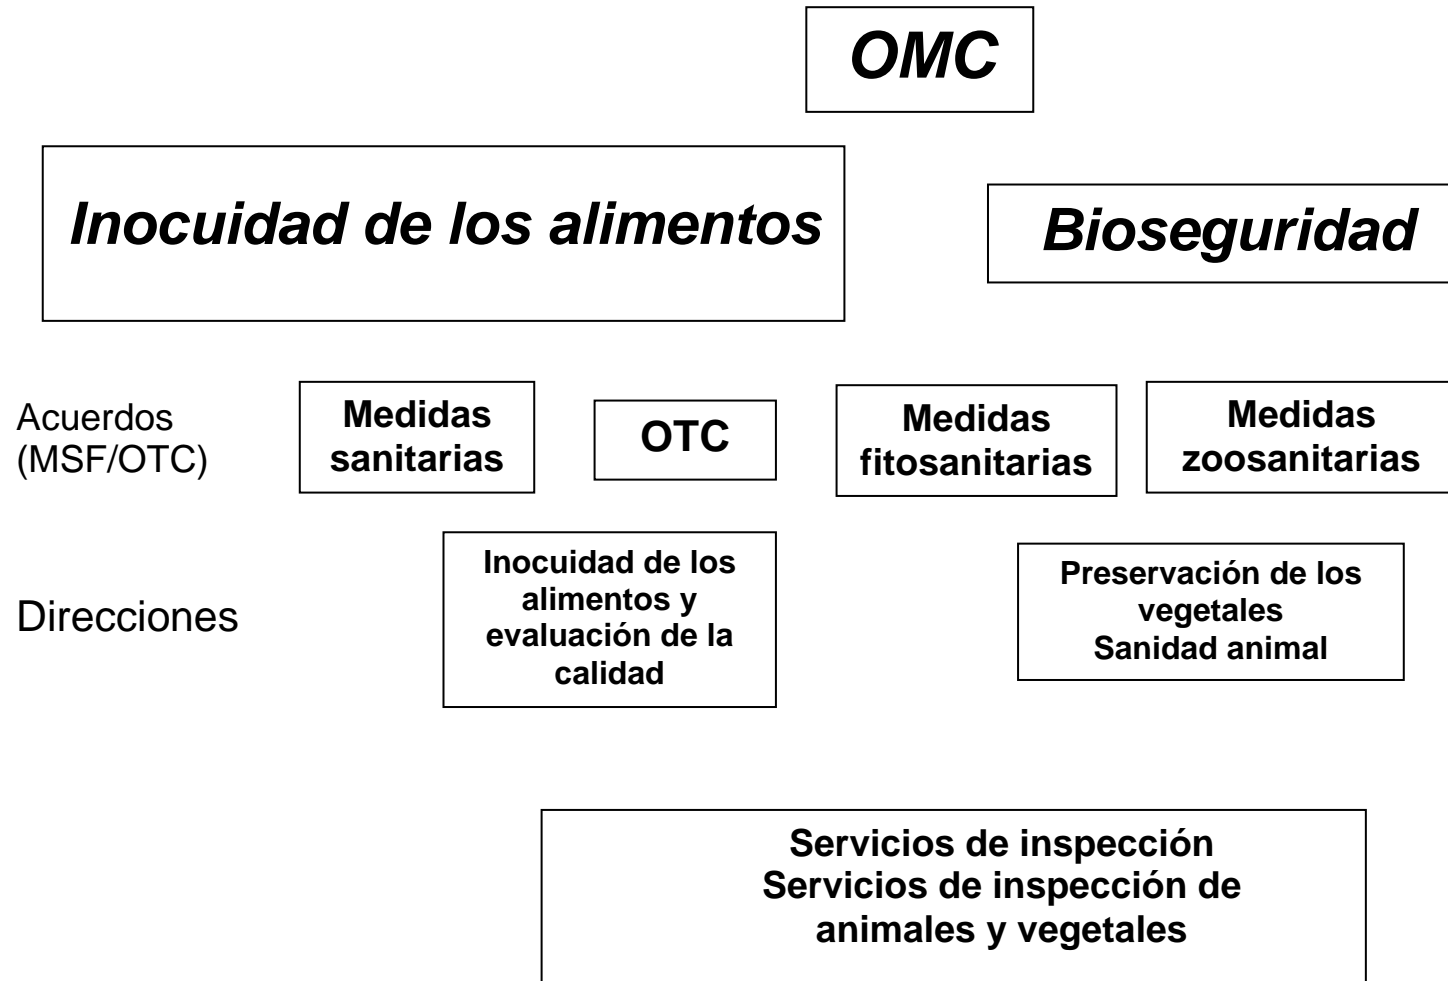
OMC

Inocuidad de los alimentos

Bioseguridad

Acuerdos (MSF/OTC)

Medidas sanitarias

OTC

Medidas fitosanitarias

Medidas zoosanitarias

Direcciones

Inocuidad de los alimentos y evaluación de la calidad

Preservación de los vegetales
Sanidad animal

Servicios de inspección
Servicios de inspección de animales y vegetales